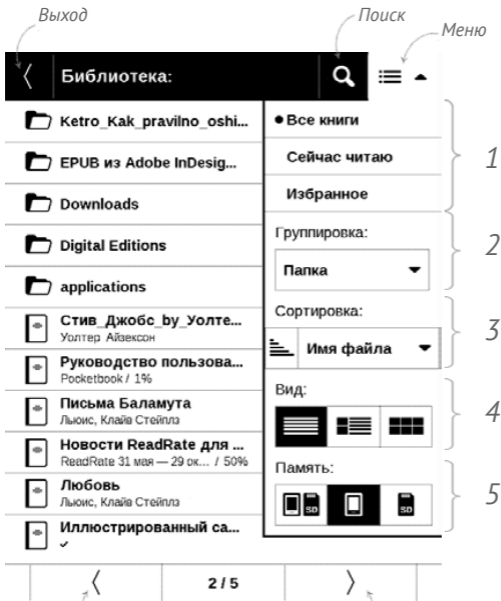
Выход

Поиск

Меню

Библиотека:

Ketro_Kak_pravilno_oshi...

EPUB из Adobe InDesig...

Downloads

Digital Editions

applications

Стив_Джобс_by_Уолте...
Уолтер Айзексон

Руководство пользова...
Pocketbook / 1%

Письма Баламута
Льюис, Клайв Стейплз

Новости ReadRate для ...
ReadRate 31 мая — 29 ок... / 50%

Любовь
Льюис, Клайв Стейплз

Иллюстрированный са...
✓

• Все книги

Сейчас читаю

Избранное

1

Группировка:

Папка

2

Сортировка:

Имя файла

3

Вид:

4

Память:

SD

SD

5

2 / 5